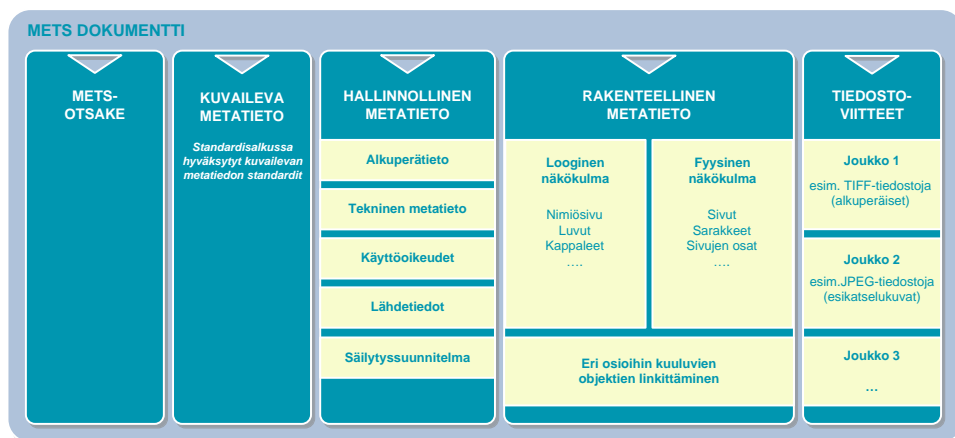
METS DOKUMENTTI

METS-OTSAKE

KUVAILEVA METATIETO

Standardisalkussa hyväksytyt kuvailevan metatiedon standardit

HALLINNOLLINEN METATIETO

Alkuperätieto

Tekninen metatieto

Käyttöoikeudet

Lähdetiedot

Säilytyssuunnitelma

RAKENTEELLINEN METATIETO

Looginen näkökulma

Nimiösivu
Luvut
Kappaleet
….

Fyysinen näkökulma

Sivut
Sarakkeet
Sivujen osat
….

Eri osioihin kuuluvien objektien linkittäminen

TIEDOSTO-VIITTEET

Joukko 1

esim. TIFF-tiedostoja (alkuperäiset)

Joukko 2

esim.JPEG-tiedostoja (esikatselukuvat)

Joukko 3

…